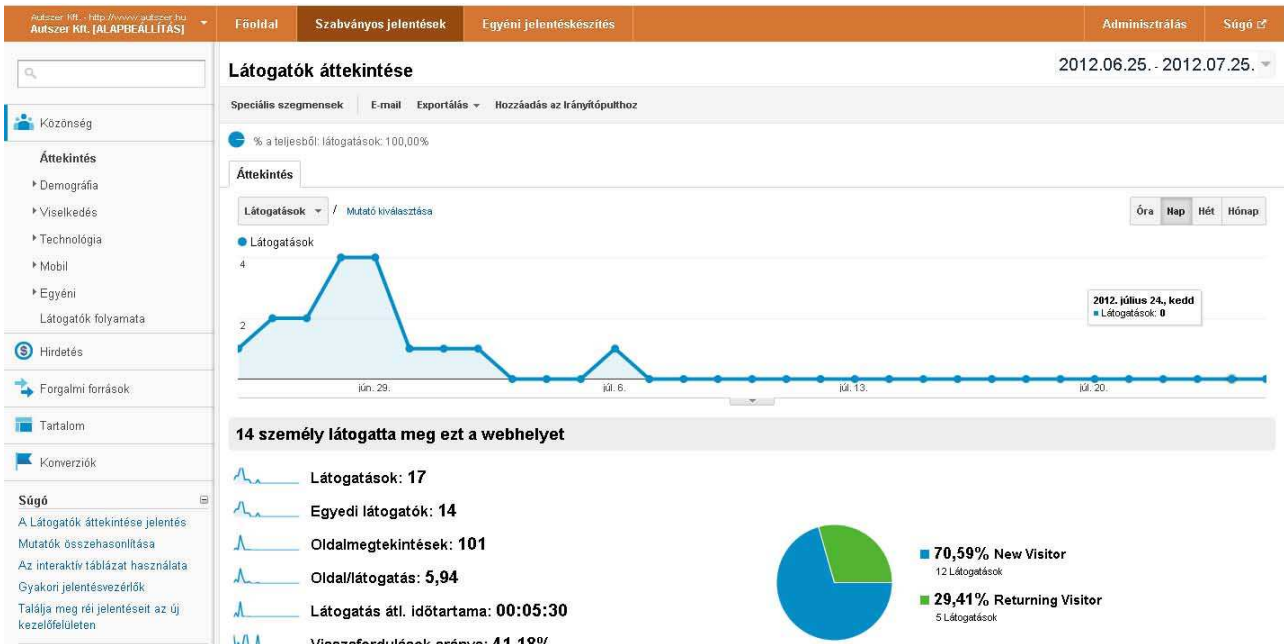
Autszer Kft. - http://www.autszer.hu
Autszer Kft. [ALAPBEÁLLÍTÁS]

Főoldal
Szabványos jelentések
Egyéni jelentéskészítés
Adminisztrálás
Súgó

Közönség
Áttekintés
Demográfia
Viselkedés
Technológia
Mobil
Egyéni
Látogatók folyamata
Hirdetés
Forgalmi források
Tartalom
Konverziók

Súgó
A Látogatók áttekintése jelentés
Mutatók összehasonlítása
Az interaktív táblázat használata
Gyakori jelentésvezérlők
Találja meg régi jelentéseit az új kezelőfelületen

Látogatók áttekintése

2012.06.25. - 2012.07.25.

Speciális szegmensek
E-mail
Exportálás
Hozzáadás az Irányítópulthoz

% a teljesből: látogatások: 100,00%

Áttekintés

Látogatások / Mutató kiválasztása

Óra Nap Hét Hónap

Látogatások
4
2
jún. 29.
júl. 6.
júl. 13.
júl. 20.

2012. július 24., kedd
Látogatások: 0

14 személy látogatta meg ezt a webhelyet

Látogatások: 17
Egyedi látogatók: 14
Oldalmegtekintések: 101
Oldal/látogatás: 5,94
Látogatás átl. időtartama: 00:05:30
Visszafordulások aránya: 41,18%

70,59% New Visitor
12 Látogatások
29,41% Returning Visitor
5 Látogatások